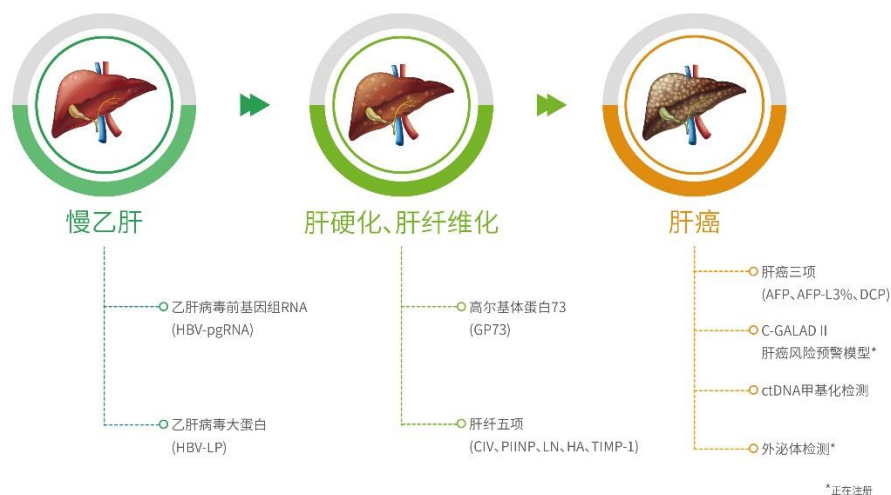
慢乙肝

乙肝病毒前基因组RNA
(HBV-pgRNA)

乙肝病毒大蛋白
(HBV-LP)

肝硬化、肝纤维化

高尔基体蛋白73
(GP73)

肝纤五项
(CIV、PIINP、LN、HA、TIMP-1)

肝癌

肝癌三项
(AFP、AFP-L3%、DCP)

C-GALAD II
肝癌风险预警模型*

ctDNA甲基化检测

外泌体检测*

*正在注册